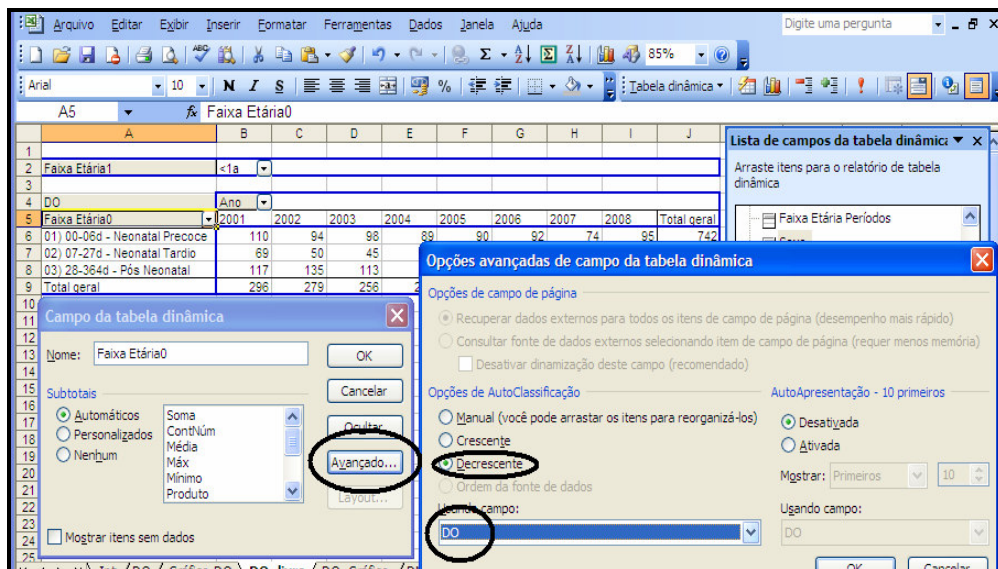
Arquivo Editar Exibir Inserir Formatar Ferramentas Dados Janela Ajuda

Digite uma pergunta

85%

Arial 10 N I S

Tabela dinâmica

A5 fx Faixa Etária0

| | A | B | C | D | E | F | G | H | I | J |
|---|---|---|---|---|---|---|---|---|---|---|
| 1 | | | | | | | | | | |
| 2 | Faixa Etária1 | <1a | | | | | | | | |
| 3 | | | | | | | | | | |
| 4 | DO | Ano | | | | | | | | |
| 5 | Faixa Etária0 | 2001 | 2002 | 2003 | 2004 | 2005 | 2006 | 2007 | 2008 | Total geral |
| 6 | 01) 00-06d - Neonatal Precoce | 110 | 94 | 98 | 89 | 90 | 92 | 74 | 95 | 742 |
| 7 | 02) 07-27d - Neonatal Tardio | 69 | 50 | 45 | | | | | | |
| 8 | 03) 28-364d - Pós Neonatal | 117 | 135 | 113 | | | | | | |
| 9 | Total geral | 296 | 279 | 256 | 2 | | | | | |

Lista de campos da tabela dinâmica
Arraste itens para o relatório de tabela dinâmica
Faixa Etária Períodos

Campo da tabela dinâmica
Nome: Faixa Etária0
OK
Cancelar
Ocultar
Avançado...
Layout...
Subtotais
Automáticos
Personalizados
Nenhum
Soma
ContNúm
Média
Máx
Mínimo
Produto
Mostrar itens sem dados

Opções avançadas de campo da tabela dinâmica
Opções de campo de página
Recuperar dados externos para todos os itens de campo de página (desempenho mais rápido)
Consultar fonte de dados externos selecionando item de campo de página (requer menos memória)
Desativar dinamização deste campo (recomendado)
Opções de AutoClassificação
Manual (você pode arrastar os itens para reorganizá-los)
Crescente
Decrescente
Ordem da fonte de dados
Usando campo:
DO
AutoApresentação - 10 primeiros
Desativada
Ativada
Mostrar: Primeiros 10
Usando campo:
DO
OK
Cancelar

Inst DO Gráfico DO DO_livro DO_Gráfico